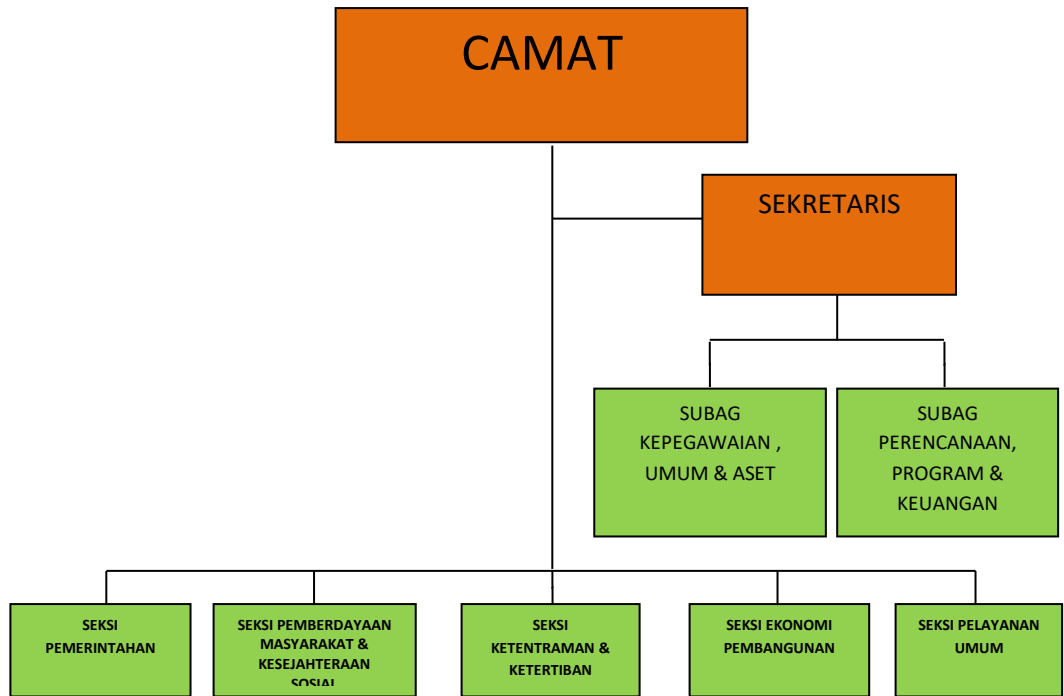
CAMAT

SEKRETARIS

SUBAG KEPEGAWAIAN , UMUM & ASET

SUBAG PERENCANAAN, PROGRAM & KEUANGAN

SEKSI PEMERINTAHAN

SEKSI PEMBERDAYAAN MASYARAKAT & KESEJAHTERAAN SOSIAL

SEKSI KETENTRAMAN & KETERTIBAN

SEKSI EKONOMI PEMBANGUNAN

SEKSI PELAYANAN UMUM